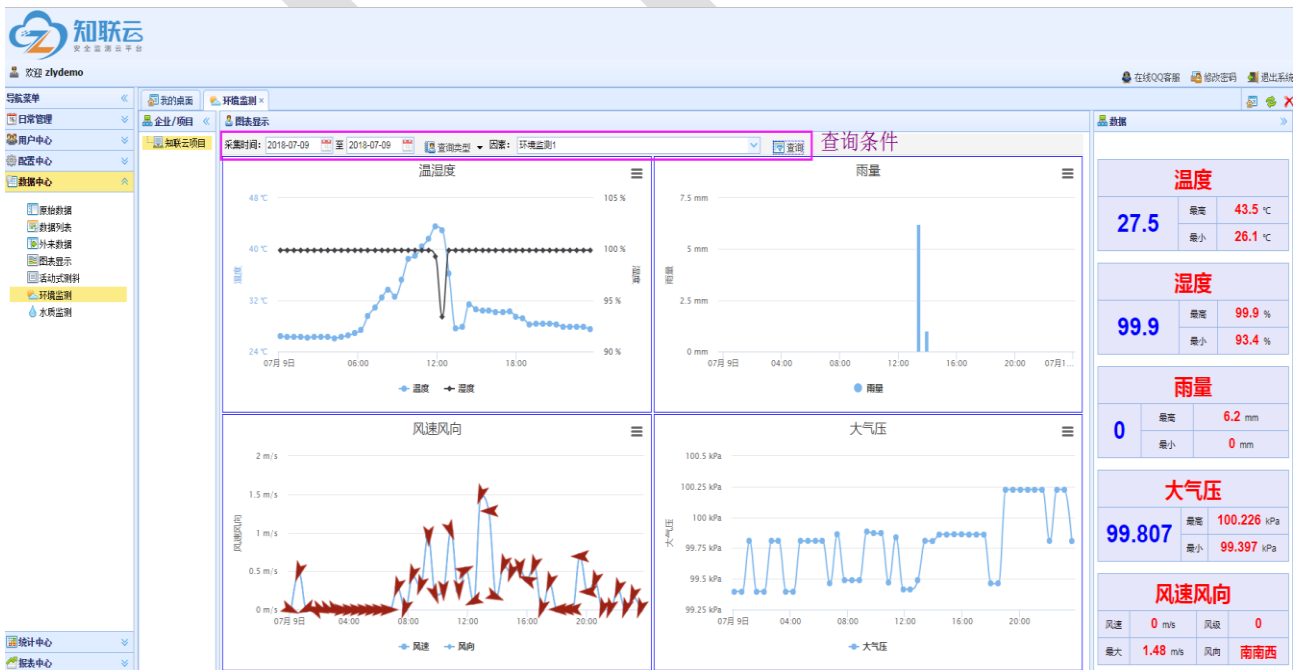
知联云
安全监测云平台

欢迎 zlydemo

在线QQ客服 修改密码 退出系统

导航菜单
日常管理
用户中心
配置中心
数据中心
原始数据
数据列表
外来数据
图表显示
活动式测斜
环境监测
水质监测
统计中心
报表中心

我的桌面 环境监测 ×

企业/项目
知联云项目

图表显示

采集时间: 2018-07-09 至 2018-07-09 查询类型 因素: 环境监测1 查询

查询条件

温湿度
48 ℃
40 ℃
32 ℃
24 ℃
105 %
100 %
95 %
90 %
温度
湿度
07月 9日 06:00 12:00 18:00
温度 湿度

雨量
7.5 mm
5 mm
2.5 mm
0 mm
雨量
07月 9日 04:00 08:00 12:00 16:00 20:00 07月1...
雨量

风速风向
2 m/s
1.5 m/s
1 m/s
0.5 m/s
0 m/s
风速风向
07月 9日 04:00 08:00 12:00 16:00 20:00
风速 风向

大气压
100.5 kPa
100.25 kPa
100 kPa
99.75 kPa
99.5 kPa
99.25 kPa
大气压
07月 9日 04:00 08:00 12:00 16:00 20:00
大气压

数据

温度
27.5 最高 43.5 ℃ 最小 26.1 ℃

湿度
99.9 最高 99.9 % 最小 93.4 %

雨量
0 最高 6.2 mm 最小 0 mm

大气压
99.807 最高 100.226 kPa 最小 99.397 kPa

风速风向
风速 0 m/s 风级 0
最大 1.48 m/s 风向 南南西